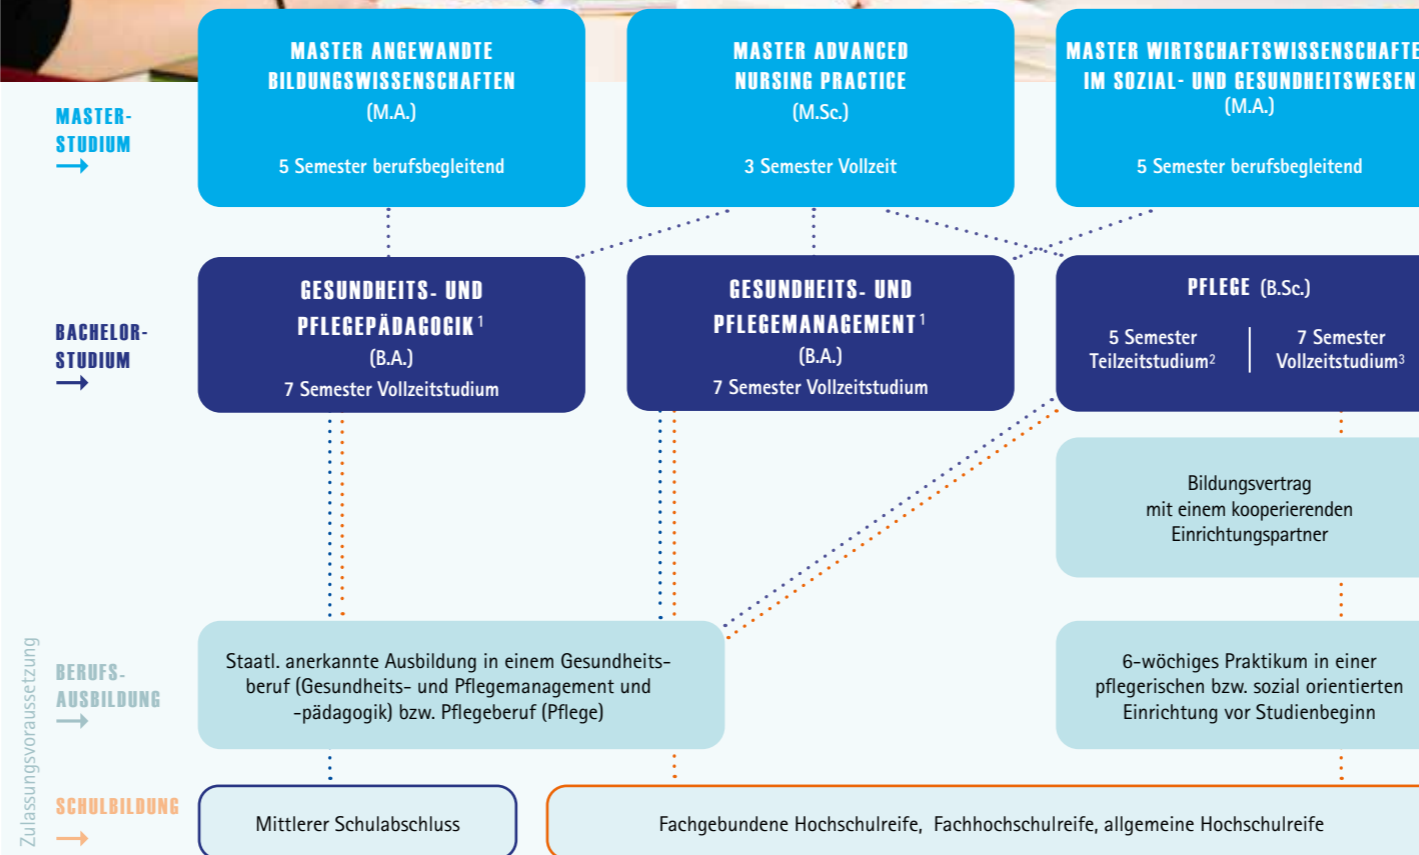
MASTER-STUDIUM

MASTER ANGEWANDTE BILDUNGSWISSENSCHAFTEN
(M.A.)
5 Semester berufsbegleitend

MASTER ADVANCED NURSING PRACTICE
(M.Sc.)
3 Semester Vollzeit

MASTER WIRTSCHAFTSWISSENSCHAFTE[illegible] IM SOZIAL- UND GESUNDHEITSWESEN
(M.A.)
5 Semester berufsbegleitend

BACHELOR-STUDIUM

GESUNDHEITS- UND PFLEGEPÄDAGOGIK$^1$
(B.A.)
7 Semester Vollzeitstudium

GESUNDHEITS- UND PFLEGEMANAGEMENT$^1$
(B.A.)
7 Semester Vollzeitstudium

PFLEGE (B.Sc.)
5 Semester Teilzeitstudium$^2$
7 Semester Vollzeitstudium$^3$

Bildungsvertrag mit einem kooperierenden Einrichtungspartner

Zulassungsvoraussetzung

BERUFS-AUSBILDUNG

Staatl. anerkannte Ausbildung in einem Gesundheitsberuf (Gesundheits- und Pflegemanagement und -pädagogik) bzw. Pflegeberuf (Pflege)

6-wöchiges Praktikum in einer pflegerischen bzw. sozial orientierten Einrichtung vor Studienbeginn

SCHULBILDUNG

Mittlerer Schulabschluss

Fachgebundene Hochschulreife, Fachhochschulreife, allgemeine Hochschulreife